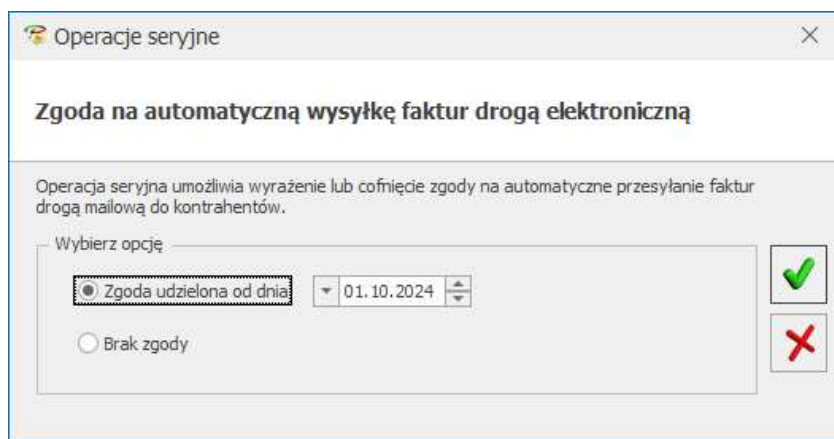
Operacje seryjne

Zgoda na automatyczną wysyłkę faktur drogą elektroniczną

Operacja seryjna umożliwia wyrażenie lub cofnięcie zgody na automatyczne przesyłanie faktur drogą mailową do kontrahentów.

Wybierz opcję

Zgoda udzielona od dnia 01.10.2024

Brak zgody